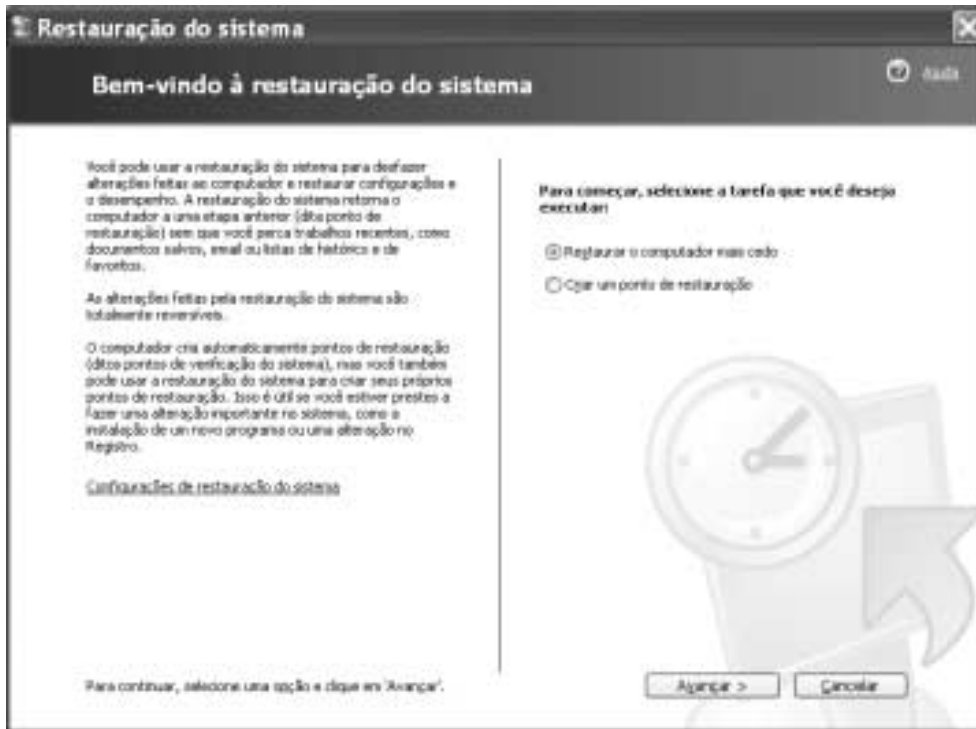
Restauração do sistema

Bem-vindo à restauração do sistema

Ajuda

Você pode usar a restauração do sistema para desfazer alterações feitas ao computador e restaurar configurações e o desempenho. A restauração do sistema retorna o computador a uma etapa anterior (dita ponto de restauração) sem que você perca trabalhos recentes, como documentos salvos, email ou listas de histórico e de favoritos.

As alterações feitas pela restauração do sistema são totalmente reversíveis.

O computador cria automaticamente pontos de restauração (ditos pontos de verificação do sistema), mas você também pode usar a restauração do sistema para criar seus próprios pontos de restauração. Isso é útil se você estiver prestes a fazer uma alteração importante no sistema, como a instalação de um novo programa ou uma alteração no Registro.

Configurações de restauração do sistema

Para continuar, selecione uma opção e clique em 'Avançar'.

Para começar, selecione a tarefa que você deseja executar:

Restaurar o computador mais cedo

Criar um ponto de restauração

Avançar >

Cancelar